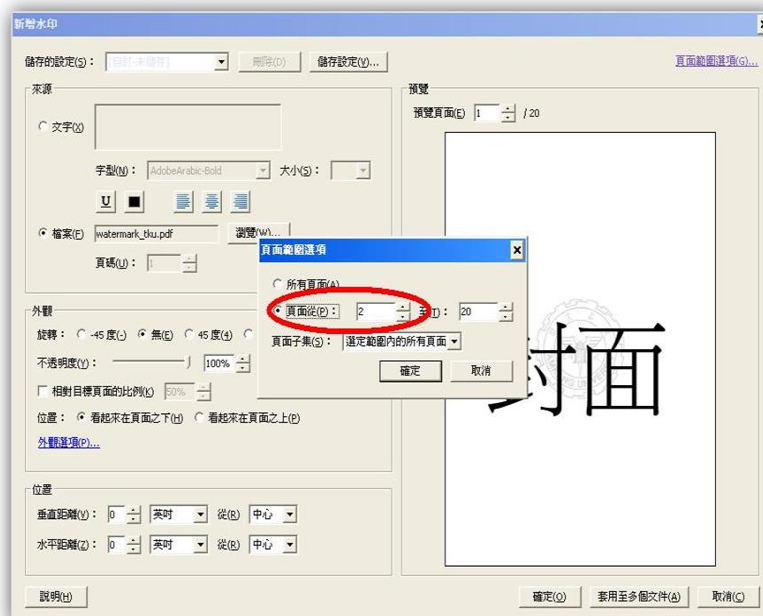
新增水印

儲存的設定(S)： [自訂(未儲存)] 刪除(D) 儲存設定(V)...

頁面範圍選項(G)...

來源

文字(X)

字型(N)： AdobeArabic-Bold 大小(S)：

U

檔案(F) watermark_tku.pdf 瀏覽(W)...

頁碼(U)： 1

外觀

旋轉： -45 度(-) 無(E) 45 度(4)

不透明度(Y)： 100%

相對目標頁面的比例(L) 50%

位置： 看起來在頁面之下(H) 看起來在頁面之上(P)

外觀選項(P)...

位置

垂直距離(V)： 0 英吋 從(R) 中心

水平距離(Z)： 0 英吋 從(R) 中心

預覽

預覽頁面(E) 1 / 20

封面

頁面範圍選項

所有頁面(A)

頁面從(P)： 2 至(T)： 20

頁面子集(S)： 選定範圍內的所有頁面

確定 取消

說明(H) 確定(O) 套用至多個文件(A) 取消(C)